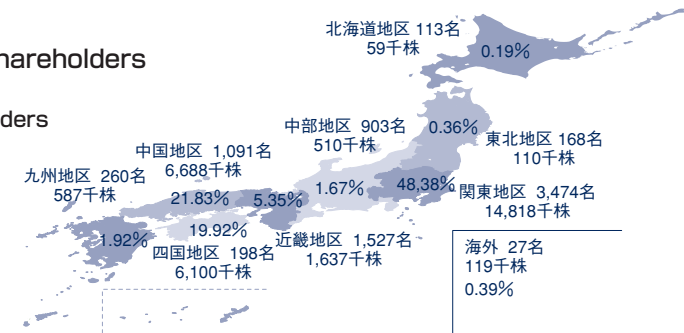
hareholders

ders

北海道地区 113名
59千株
0.19%

中部地区 903名
510千株
0.36%

東北地区 168名
110千株

中国地区 1,091名
6,688千株

九州地区 260名
587千株

21.83%
5.35%
1.67%
48.38%

関東地区 3,474名
14,818千株

19.92%
1.92%

四国地区 198名
6,100千株

近畿地区 1,527名
1,637千株

海外 27名
119千株
0.39%